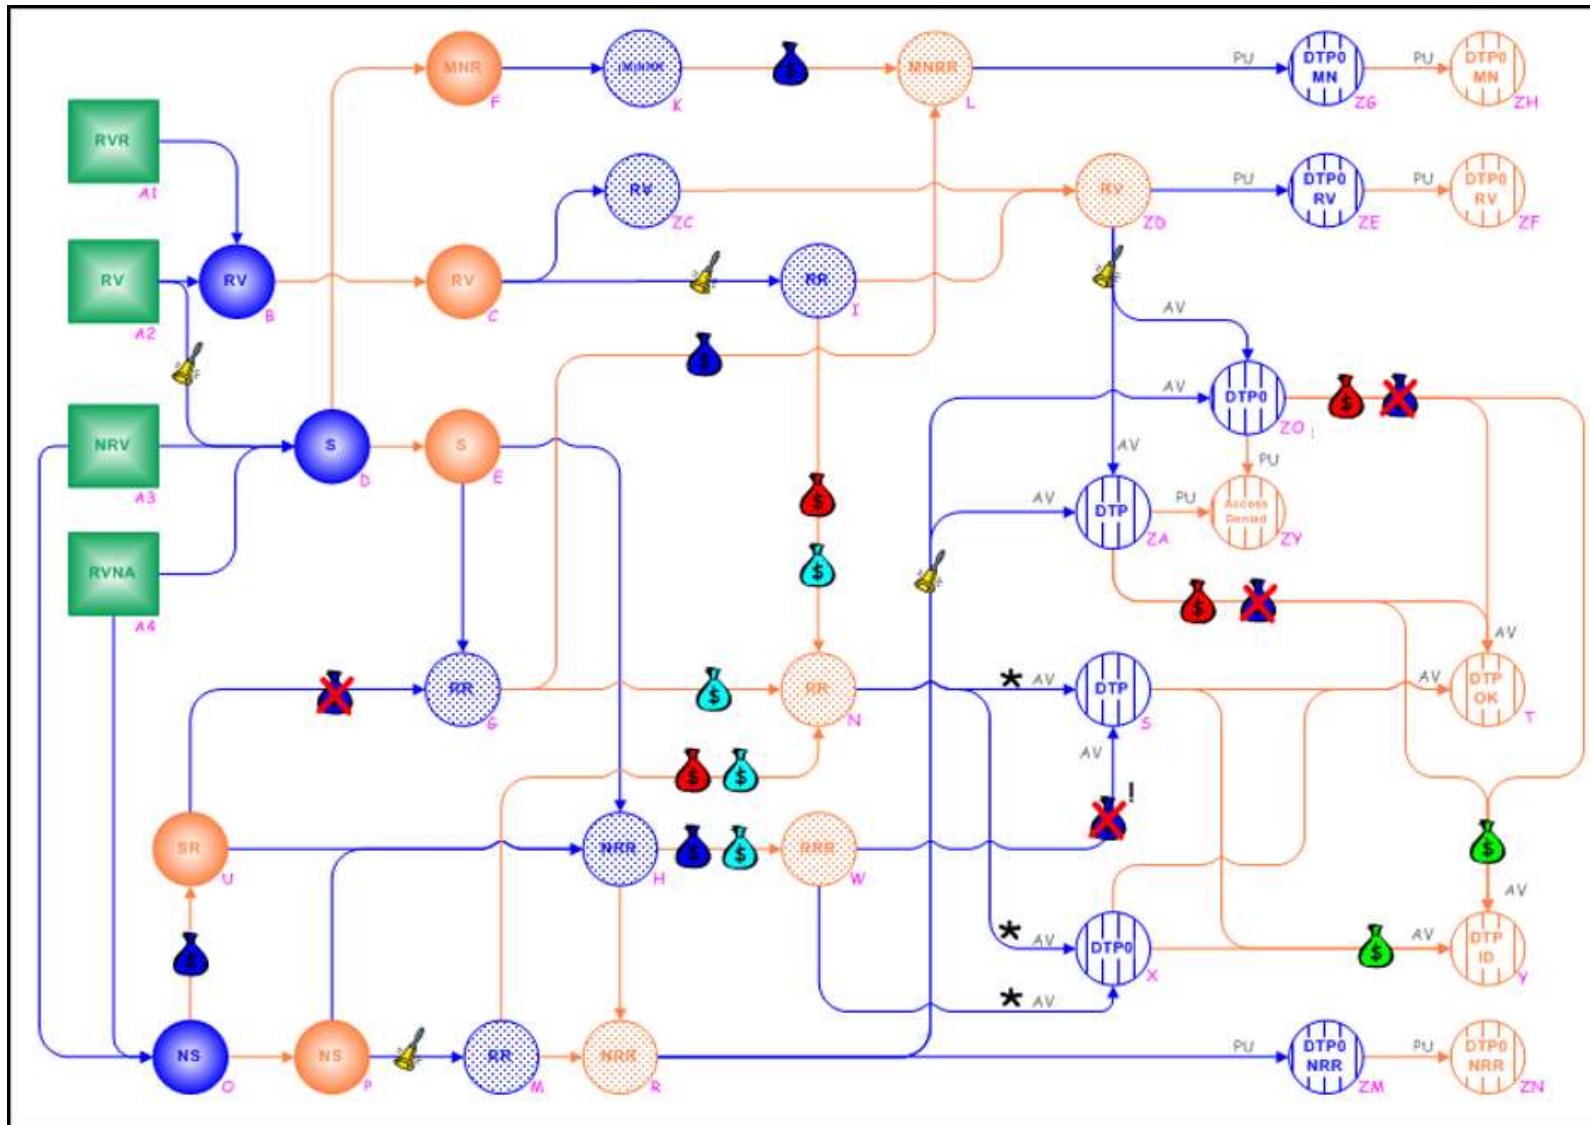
RVR
A1
RV
A2
NRV
A3
RVNA
A4
RV
B
S
D
MNR
F
RV
C
S
E
MNXX
K
RV
ZC
RR
I
MNRR
L
RV
ZD
PU
DTP0 MN
ZG
PU
DTP0 MN
ZH
PU
DTP0 RV
ZE
PU
DTP0 RV
ZF
AV
AV
DTP0
ZO
PU
AV
AV
DTP
ZA
PU
Access Denied
ZY
AV
RR
G
RR
N
* AV
DTP
S
AV
DTP OK
T
AV
!
SR
U
NRR
H
RRR
W
NS
O
NS
P
RR
M
NRR
R
* AV
DTP0
X
* AV
AV
AV
DTP ID
Y
PU
DTP0 NRR
ZM
PU
DTP0 NRR
ZN